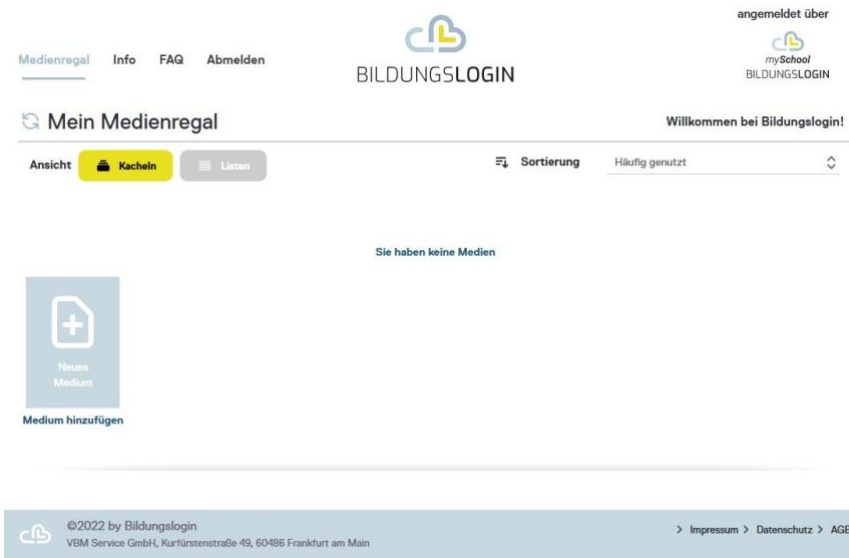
Medienregal Info FAQ Abmelden

BILDUNGSLOGIN

angemeldet über

mySchool
BILDUNGSLOGIN

Mein Medienregal

Willkommen bei Bildungslogin!

Ansicht Kacheln Listen

Sortierung Häufig genutzt

Sie haben keine Medien

Neues Medium

Medium hinzufügen

©2022 by Bildungslogin
VBM Service GmbH, Kurfürstenstraße 49, 60486 Frankfurt am Main

> Impressum > Datenschutz > AGB